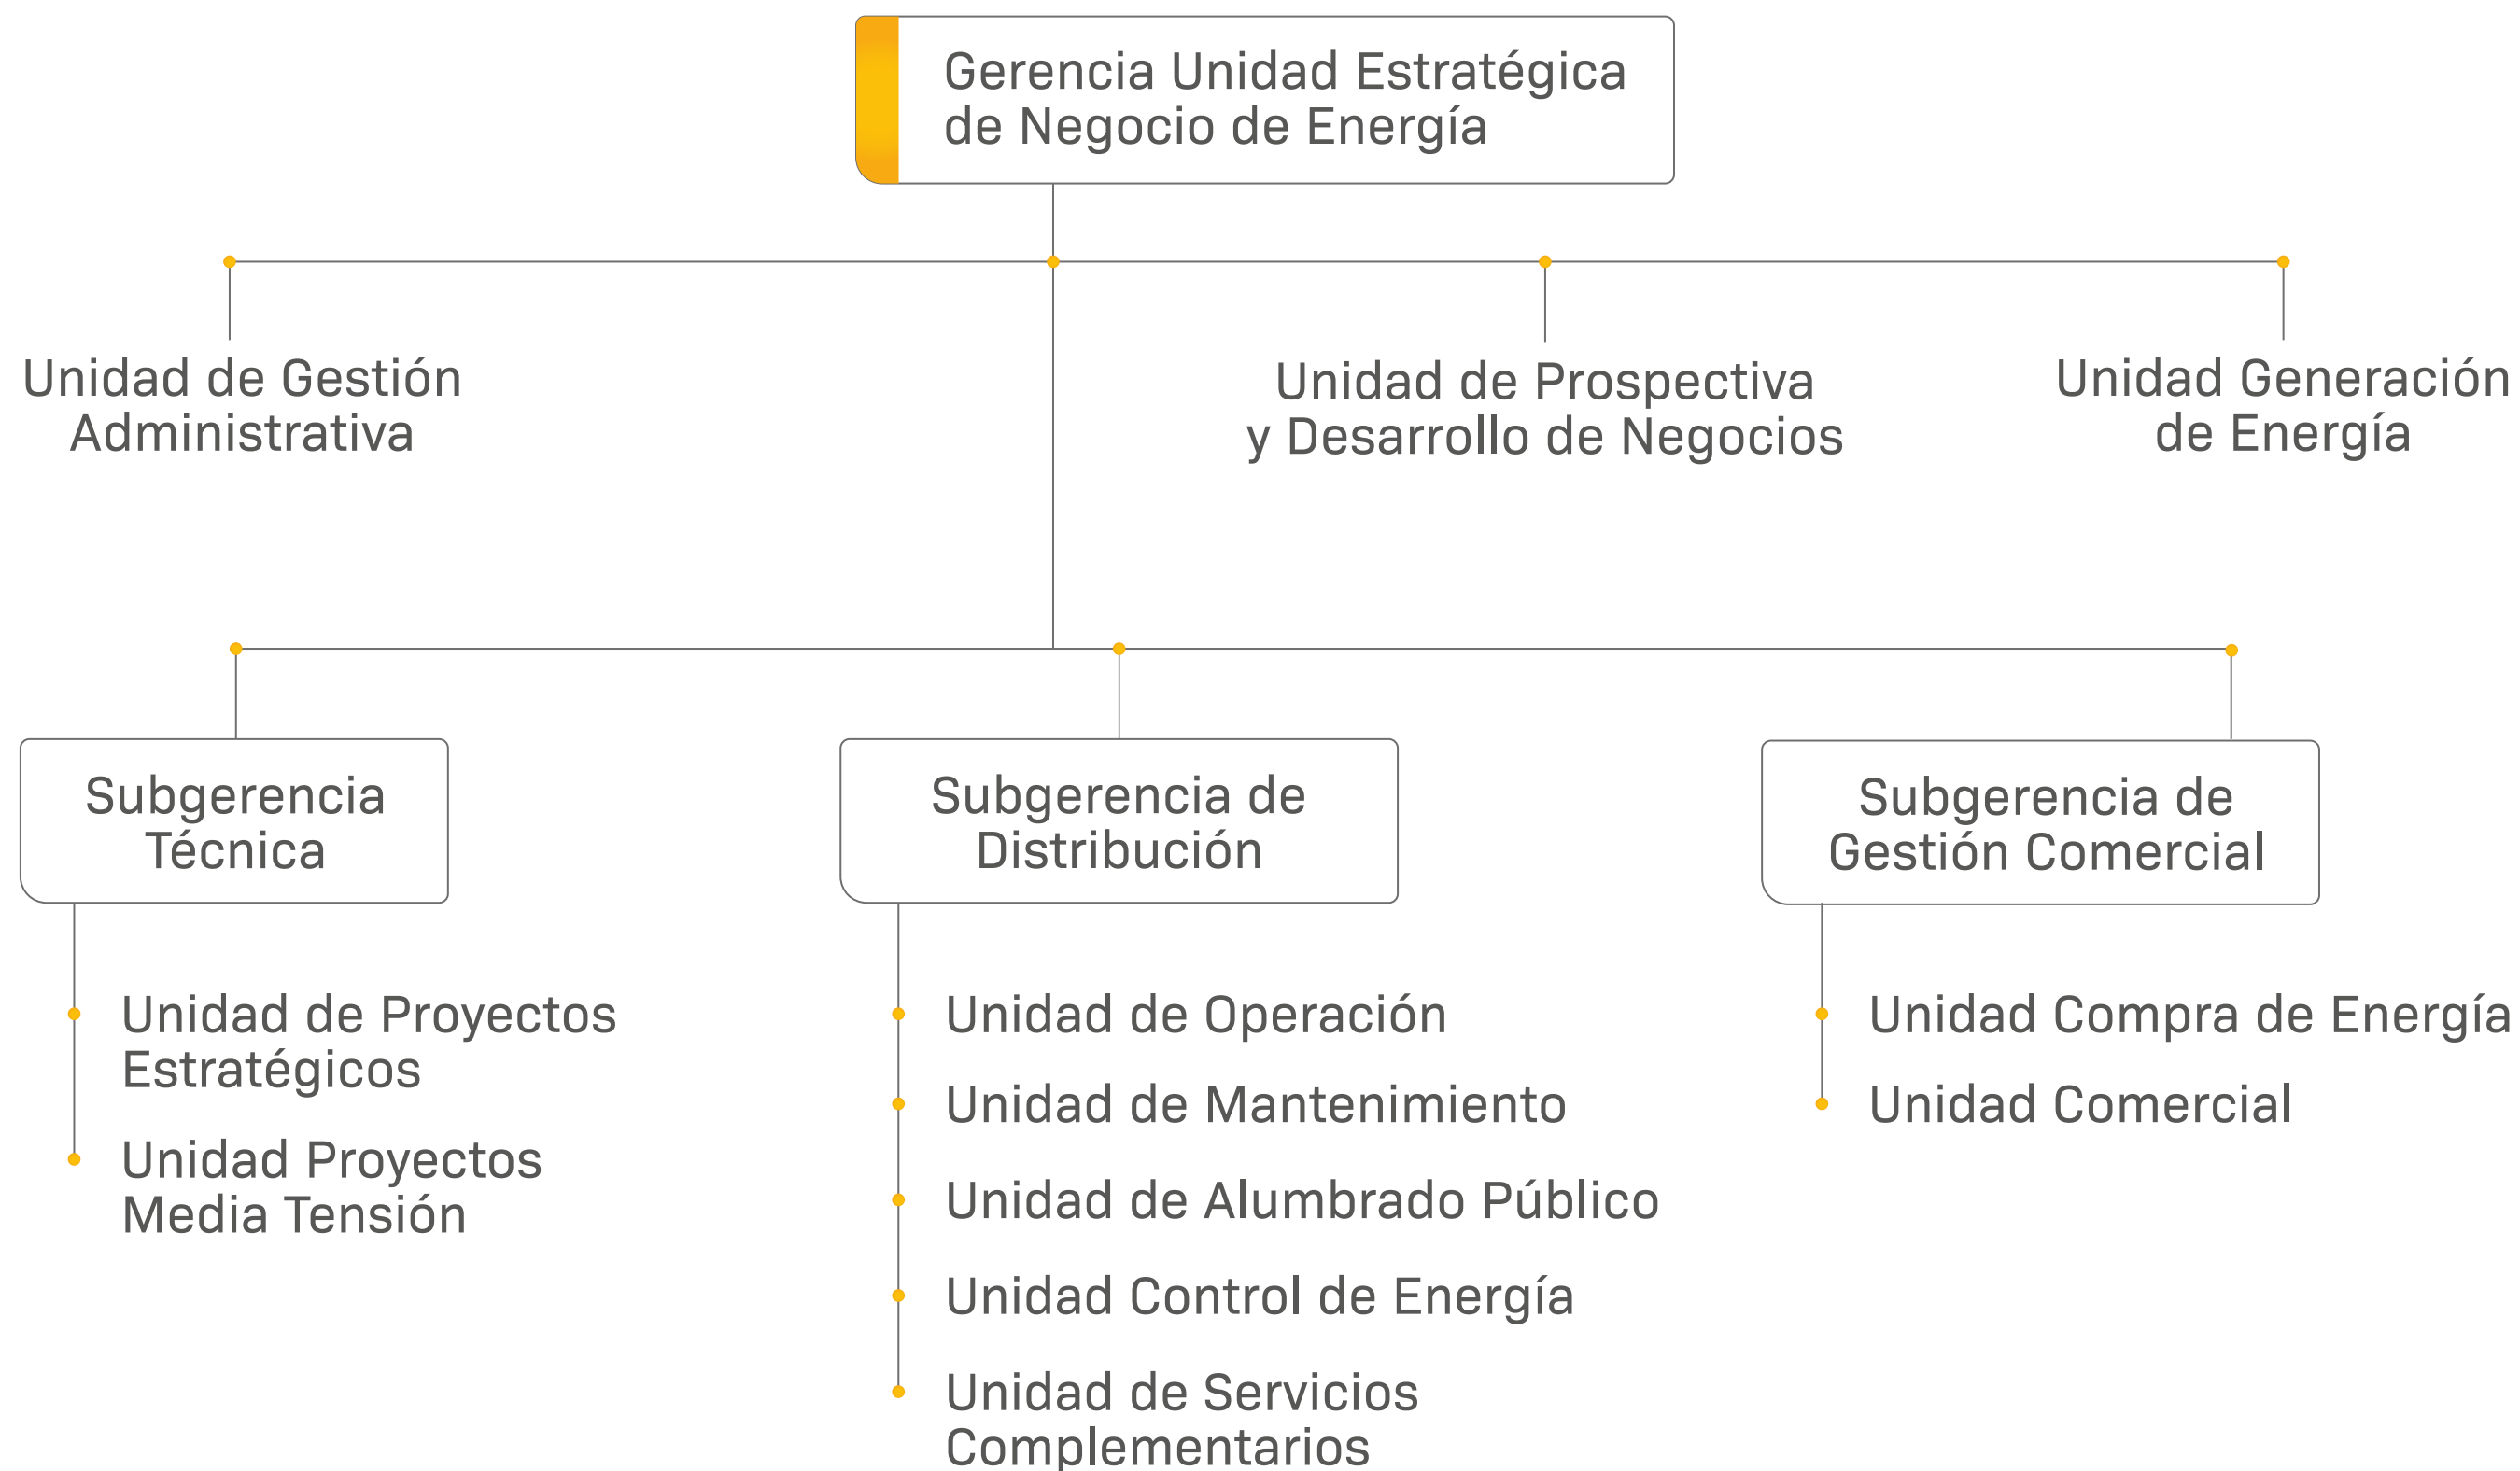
Gerencia Unidad Estratégica de Negocio de Energía

Unidad de Gestión Administrativa

Unidad de Prospectiva y Desarrollo de Negocios

Unidad Generación de Energía

Subgerencia Técnica

Unidad de Proyectos Estratégicos

Unidad Proyectos Media Tensión

Subgerencia de Distribución

Unidad de Operación

Unidad de Mantenimiento

Unidad de Alumbrado Público

Unidad Control de Energía

Unidad de Servicios Complementarios

Subgerencia de Gestión Comercial

Unidad Compra de Energía

Unidad Comercial